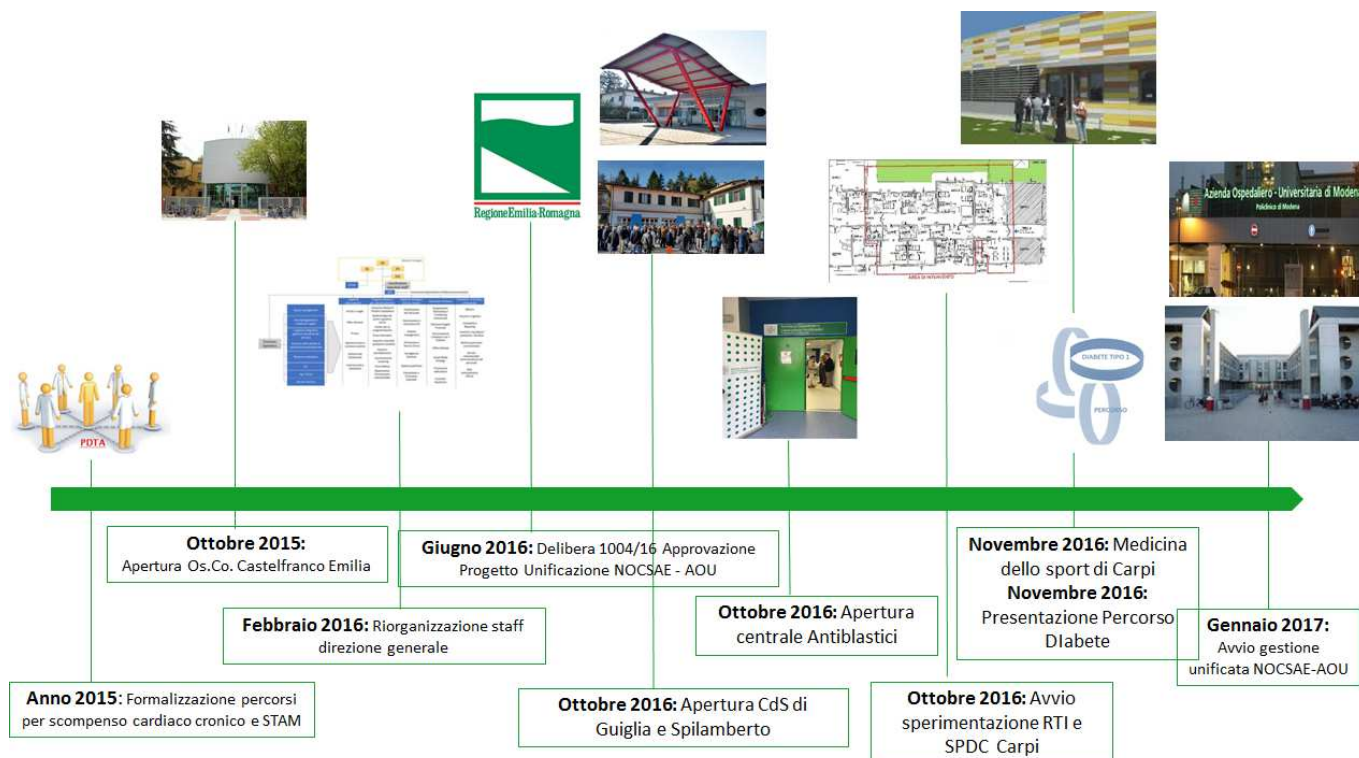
PDTA

RegioneEmilia-Romagna

Azienda Ospedaliero - Universitaria di Modena
Policlinico di Modena

DIABETE TIPO 1
PERCORSO

Anno 2015: Formalizzazione percorsi per scompenso cardiaco cronico e STAM

Ottobre 2015: Apertura Os.Co. Castelfranco Emilia

Febbraio 2016: Riorganizzazione staff direzione generale

Giugno 2016: Delibera 1004/16 Approvazione Progetto Unificazione NOCSAE - AOU

Ottobre 2016: Apertura CdS di Guiglia e Spilamberto

Ottobre 2016: Apertura centrale Antiblastici

Ottobre 2016: Avvio sperimentazione RTI e SPDC Carpi

Novembre 2016: Medicina dello sport di Carpi
Novembre 2016: Presentazione Percorso DIabete

Gennaio 2017: Avvio gestione unificata NOCSAE-AOU